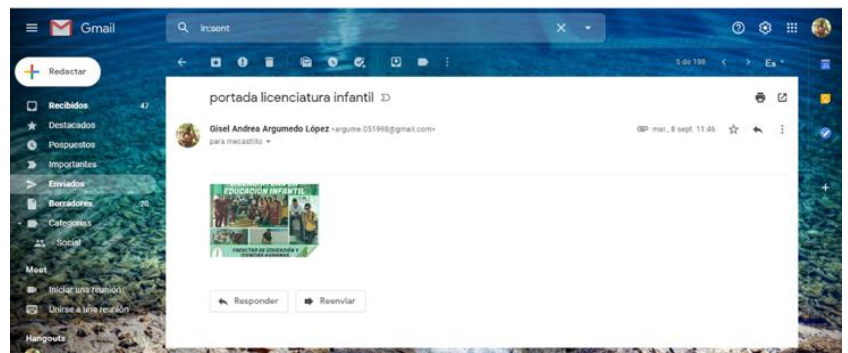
Gmail

in:sent

Redactar

Recibidos 47
Destacados
Pospuestos
Importantes
Enviados
Borradores 20
Categorías
Social

Meet
Iniciar una reunión
Unirse a una reunión

Hangouts

5 de 198

Es

portada licenciatura infantil

Gisel Andrea Argumedo López <argume.051998@gmail.com>
para mecastillo

mar., 8 sept. 11:46

EDUCACIÓN INFANTIL

FACULTAD DE EDUCACIÓN Y CIENCIAS HUMANAS

Responder
Reenviar